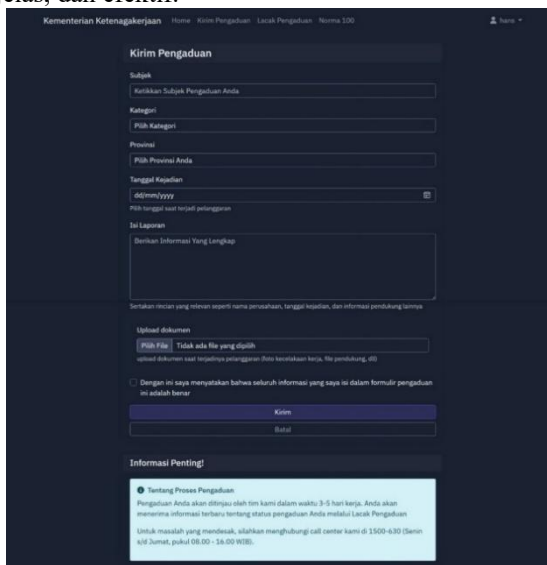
jelas, dan efektif.

Kementerian Ketenagakerjaan Home Kirim Pengaduan Lacak Pengaduan Norma 100 hans

Kirim Pengaduan

Subjek

Ketikkan Subjek Pengaduan Anda

Kategori

Pilih Kategori

Provinsi

Pilih Provinsi Anda

Tanggal Kejadian

dd/mm/yyyy

Pilih tanggal saat terjadi pelanggaran

Isi Laporan

Berikan Informasi Yang Lengkap

Sertakan rincian yang relevan seperti nama perusahaan, tanggal kejadian, dan informasi pendukung lainnya

Upload dokumen

Pilih File Tidak ada file yang dipilih

upload dokumen saat terjadinya pelanggaran (foto kecelakaan kerja, file pendukung, dll)

Dengan ini saya menyatakan bahwa seluruh informasi yang saya isi dalam formulir pengaduan ini adalah benar

Kirim

Batal

Informasi Penting!

Tentang Proses Pengaduan

Pengaduan Anda akan ditinjau oleh tim kami dalam waktu 3-5 hari kerja. Anda akan menerima informasi terbaru tentang status pengaduan Anda melalui Lacak Pengaduan

Untuk masalah yang mendesak, silahkan menghubungi call center kami di 1500-630 (Senin s/d Jumat, pukul 08.00 - 16.00 WIB).